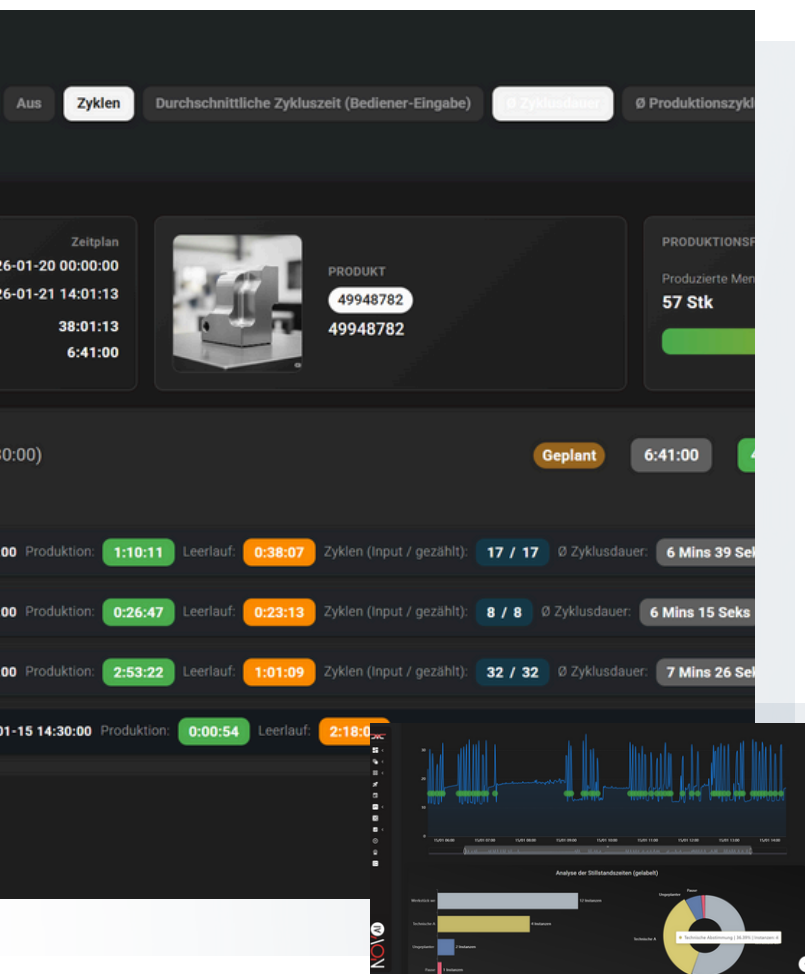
Aus Zyklen Durchschnittliche Zykluszeit (Bediener-Eingabe) Ø Zyklusdauer Ø Produktionszykl

Zeitplan
26-01-20 00:00:00
26-01-21 14:01:13
38:01:13
6:41:00

PRODUKT
49948782
49948782

PRODUKTIONSF
Produzierte Men
57 Stk

30:00)

Geplant 6:41:00 4

00 Produktion: 1:10:11 Leerlauf: 0:38:07 Zyklen (Input / gezählt): 17 / 17 Ø Zyklusdauer: 6 Mins 39 Sek

00 Produktion: 0:26:47 Leerlauf: 0:23:13 Zyklen (Input / gezählt): 8 / 8 Ø Zyklusdauer: 6 Mins 15 Seks

00 Produktion: 2:53:22 Leerlauf: 1:01:09 Zyklen (Input / gezählt): 32 / 32 Ø Zyklusdauer: 7 Mins 26 Sek

01-15 14:30:00 Produktion: 0:00:54 Leerlauf: 2:18:0

Analyse der Stillstandszeiten (gelabelt)